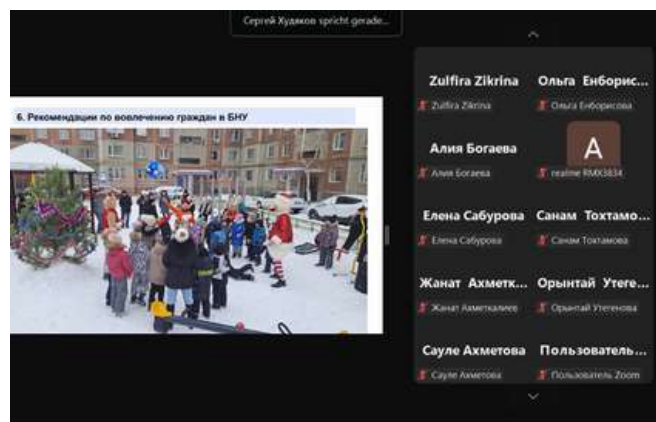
Сергей Худяков spricht gerade...

6. Рекомендации по вовлечению граждан в БНУ

Zulfira Zikrina
Zulfira Zikrina

Ольга Енборис...
Ольга Енборисова

Алия Богаева
Алия Богаева

A
realme RMX3834

Елена Сабурова
Елена Сабурова

Санам Тохтамо...
Санам Тохтамова

Жанат Ахметк...
Жанат Ахметкалиев

Орынтай Утеге...
Орынтай Утегенова

Сауле Ахметова
Сауле Ахметова

Пользователь...
Пользователь Zoom